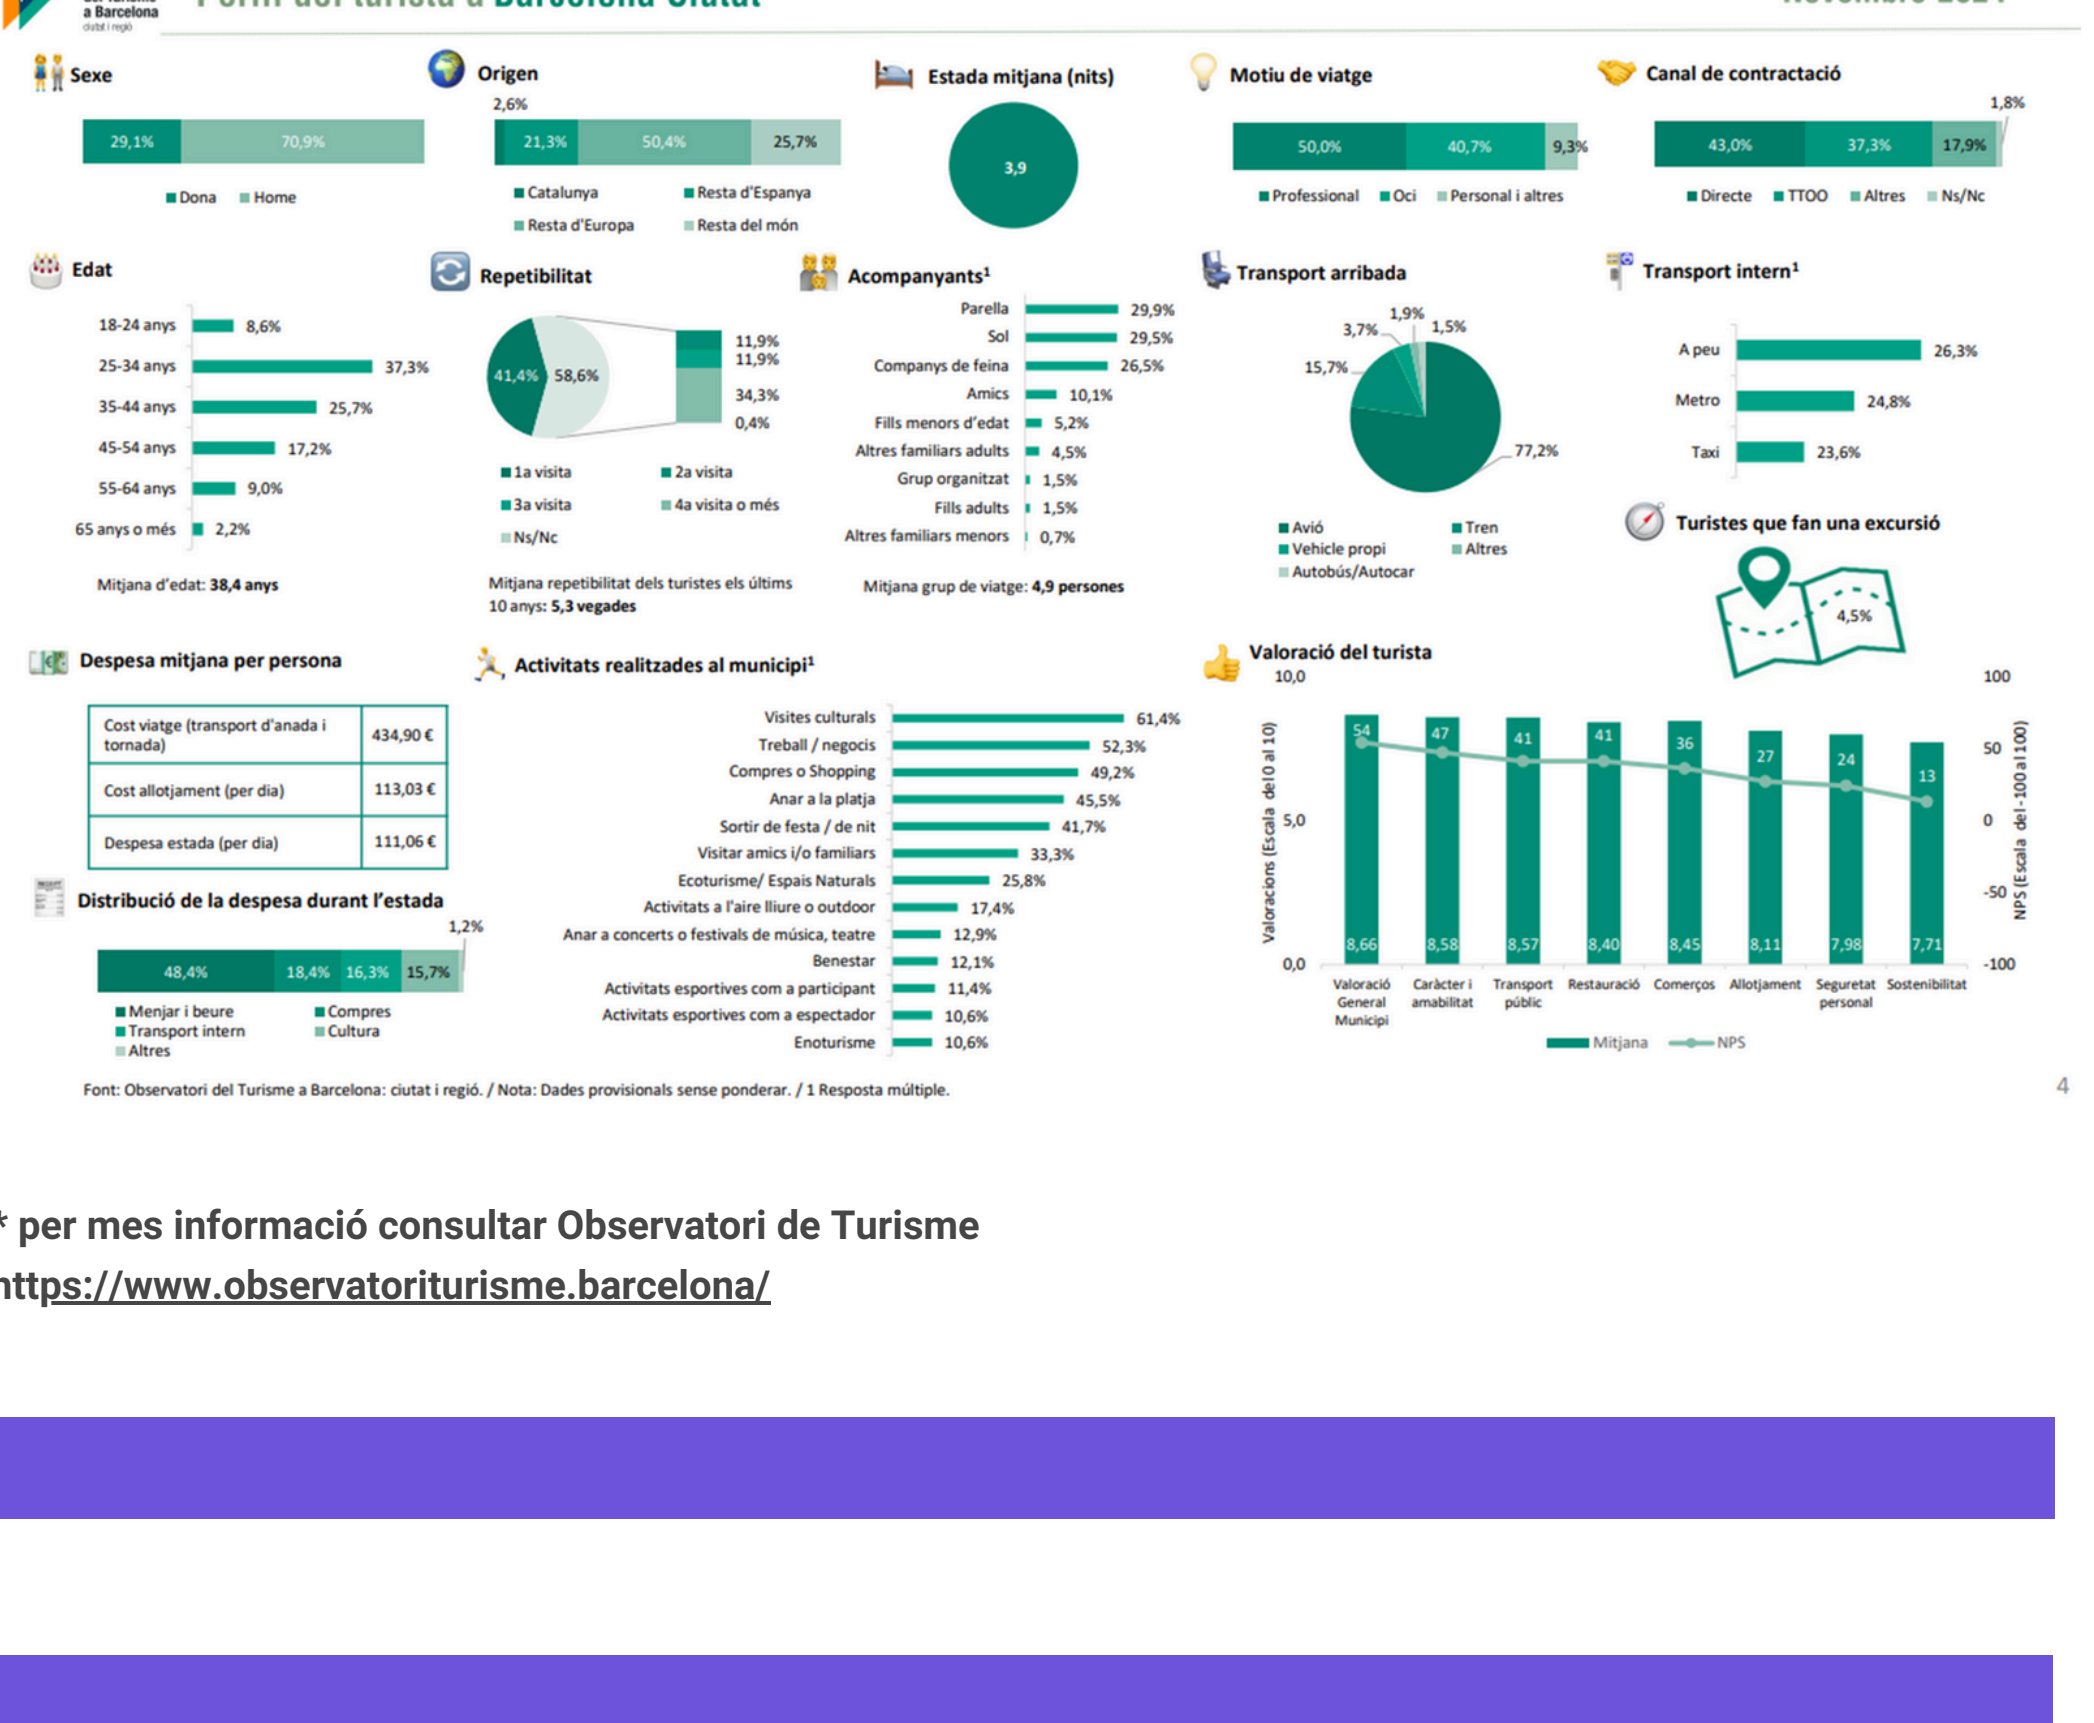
a Barcelona
ciutat i regió

Perfil del turista a Barcelona Ciutat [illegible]

Novembre 2024

Sexe
29,1% 70,9%
Dona Home

Origen
2,6%
21,3% 50,4% 25,7%
Catalunya Resta d'Espanya
Resta d'Europa Resta del món

Estada mitjana (nits)
3,9

Motiu de viatge
50,0% 40,7% 9,3%
Professional Oci Personal i altres

Canal de contractació
1,8%
43,0% 37,3% 17,9%
Directe TTOO Altres Ns/Nc

Edat
18-24 anys 8,6%
25-34 anys 37,3%
35-44 anys 25,7%
45-54 anys 17,2%
55-64 anys 9,0%
65 anys o més 2,2%
Mitjana d'edat: 38,4 anys

Repetibilitat
41,4% 58,6%
11,9%
11,9%
34,3%
0,4%
1a visita 2a visita
3a visita 4a visita o més
Ns/Nc
Mitjana repetibilitat dels turistes els últims 10 anys: 5,3 vegades

Acompanyants¹
Parella 29,9%
Sol 29,5%
Companys de feina 26,5%
Amics 10,1%
Fills menors d'edat 5,2%
Altres familiars adults 4,5%
Grup organitzat 1,5%
Fills adults 1,5%
Altres familiars menors 0,7%
Mitjana grup de viatge: 4,9 persones

Transport arribada
1,9% 1,5%
3,7%
15,7%
77,2%
Avió Tren
Vehicle propi Altres
Autobús/Autocar

Transport intern¹
A peu 26,3%
Metro 24,8%
Taxi 23,6%

Turistes que fan una excursió
4,5%

Despesa mitjana per persona
| Cost viatge (transport d'anada i tornada) | 434,90 € |
|---|---|
| Cost allotjament (per dia) | 113,03 € |
| Despesa estada (per dia) | 111,06 € |

Distribució de la despesa durant l'estada
1,2%
48,4% 18,4% 16,3% 15,7%
Menjar i beure Compres
Transport intern Cultura
Altres

Activitats realitzades al municipi¹
Visites culturals 61,4%
Treball / negocis 52,3%
Compres o Shopping 49,2%
Anar a la platja 45,5%
Sortir de festa / de nit 41,7%
Visitar amics i/o familiars 33,3%
Ecoturisme/ Espais Naturals 25,8%
Activitats a l'aire lliure o outdoor 17,4%
Anar a concerts o festivals de música, teatre 12,9%
Benestar 12,1%
Activitats esportives com a participant 11,4%
Activitats esportives com a espectador 10,6%
Enoturisme 10,6%

Valoració del turista
10,0 100
5,0 50
0,0 0
-50
-100
Valoracions (Escala de 0 al 10)
NPS (Escala de -100 al 100)
54 47 41 41 36 27 24 13
8,66 8,58 8,57 8,40 8,45 8,11 7,98 7,71
Valoració General Municipi
Caràcter i amabilitat
Transport públic
Restauració
Comerços
Allotjament
Seguretat personal
Sostenibilitat
Mitjana NPS

Font: Observatori del Turisme a Barcelona: ciutat i regió. / Nota: Dades provisionals sense ponderar. / 1 Resposta múltiple.

4

* per mes informació consultar Observatori de Turisme
https://www.observatoriturisme.barcelona/